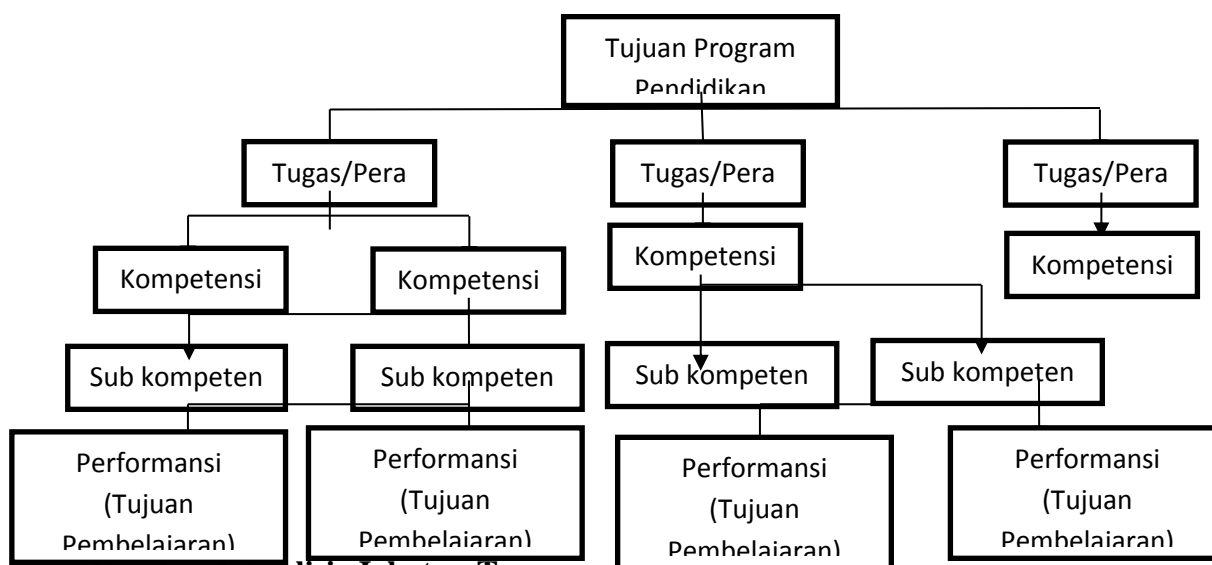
Tujuan Program Pendidikan

Tugas/Pera

Tugas/Pera

Tugas/Pera

Kompetensi

Kompetensi

Kompetensi

Kompetensi

Sub kompeten

Sub kompeten

Sub kompeten

Sub kompeten

Performansi (Tujuan Pembelajaran)

Performansi (Tujuan Pembelajaran)

Performansi (Tujuan Pembelajaran)

Performansi (Tujuan Pembelajaran)

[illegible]